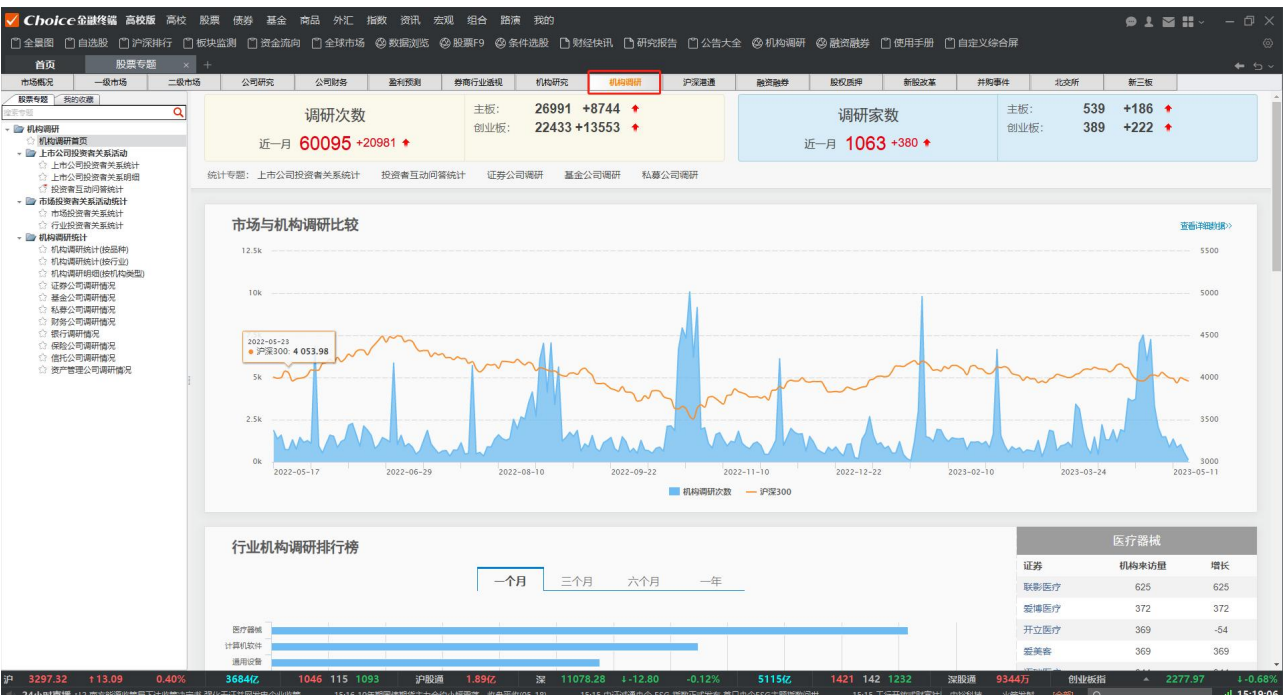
Choice金融终端 高校版 高校 股票 债券 基金 商品 外汇 指数 资讯 宏观 组合 路演 我的

全景图 自选股 沪深排行 板块监测 资金流向 全球市场 数据浏览 股票F9 条件选股 财经快讯 研究报告 公告大全 机构调研 融资融券 使用手册 自定义综合屏

首页 股票专题

市场概况 一级市场 二级市场 公司研究 公司财务 盈利预测 券商行业透视 机构研究 机构调研 沪深港通 融资融券 股权质押 新股改革 并购事件 北交所 新三板

股票专题 我的收藏

搜索专题

机构调研
机构调研首页
上市公司投资者关系活动
上市公司投资者关系统计
上市公司投资者关系明细
投资者互动问答统计
市场投资者关系活动统计
市场投资者关系统计
行业投资者关系统计
机构调研统计
机构调研统计(按品种)
机构调研统计(按行业)
机构调研明细(按机构类型)
证券公司调研情况
基金公司调研情况
私募公司调研情况
财务公司调研情况
银行调研情况
保险公司调研情况
信托公司调研情况
资产管理公司调研情况

调研次数
近一月 60095 +20981
主板: 26991 +8744
创业板: 22433 +13553

调研家数
近一月 1063 +380
主板: 539 +186
创业板: 389 +222

统计专题: 上市公司投资者关系统计 投资者互动问答统计 证券公司调研 基金公司调研 私募公司调研

市场与机构调研比较
查看详细数据>>
12.5k 10k 7.5k 5k 2.5k 0k
5500 5000 4500 4000 3500 3000
2022-05-23
沪深300: 4 053.98
2022-05-17 2022-06-29 2022-08-10 2022-09-22 2022-11-10 2022-12-22 2023-02-10 2023-03-24 2023-05-11
机构调研次数 沪深300

行业机构调研排行榜
一个月 三个月 六个月 一年
医疗器械
计算机软件
通用设备

医疗器械
| 证券 | 机构来访量 | 增长 |
|---|---|---|
| 联影医疗 | 625 | 625 |
| 爱博医疗 | 372 | 372 |
| 开立医疗 | 369 | -54 |
| 爱美客 | 369 | 369 |

沪 3297.32 ↑13.09 0.40% 3684亿 1046 115 1093 沪股通 1.89亿 深 11078.28 ↓-12.80 -0.12% 5115亿 1421 142 1232 深股通 9344万 创业板指 2277.97 ↓-0.68%

15:19:06